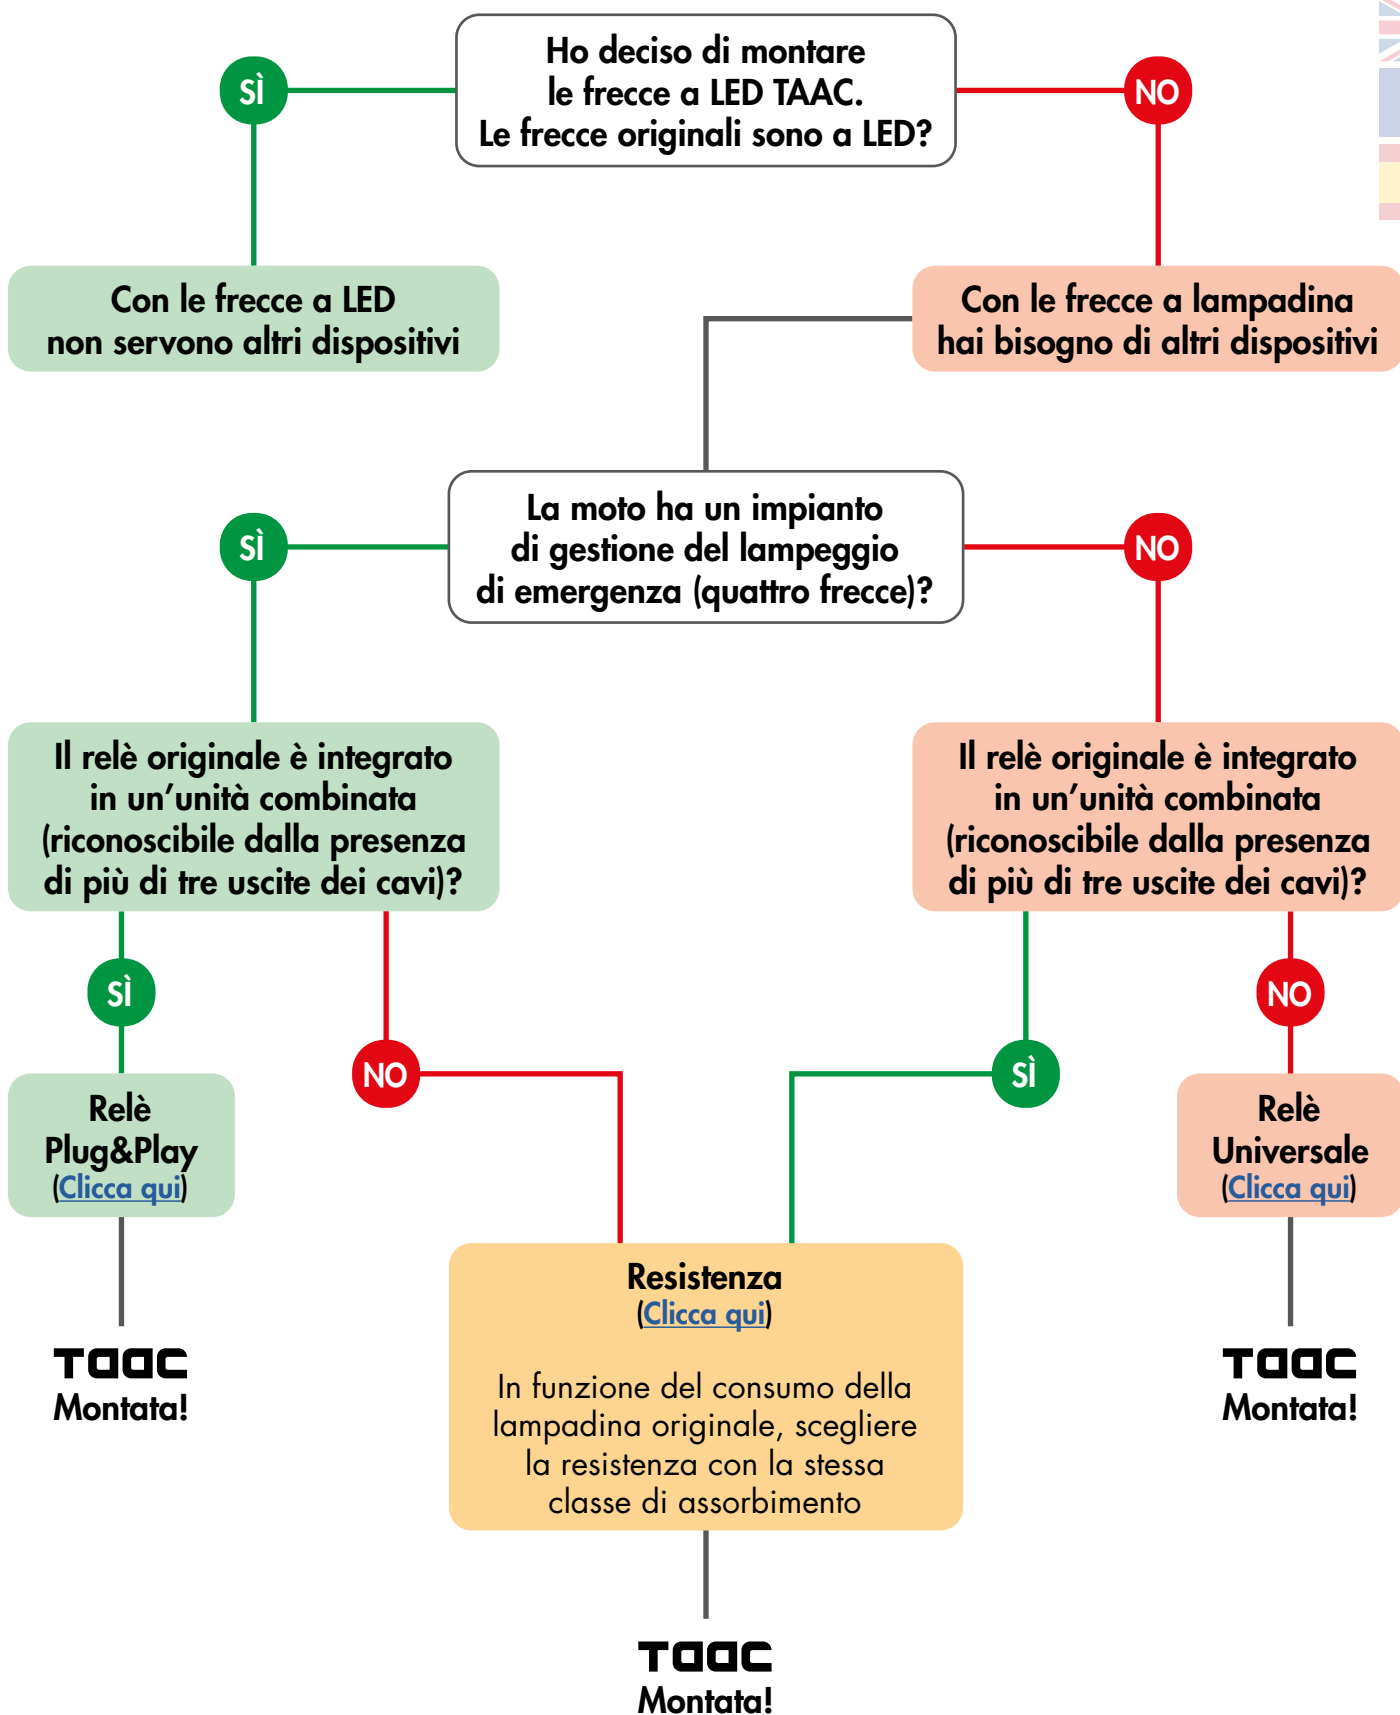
Ho deciso di montare le frecce a LED TAAC. Le frecce originali sono a LED?

SÌ

NO

Con le frecce a LED non servono altri dispositivi

Con le frecce a lampadina hai bisogno di altri dispositivi

La moto ha un impianto di gestione del lampeggio di emergenza (quattro frecce)?

SÌ

NO

Il relè originale è integrato in un'unità combinata (riconoscibile dalla presenza di più di tre uscite dei cavi)?

Il relè originale è integrato in un'unità combinata (riconoscibile dalla presenza di più di tre uscite dei cavi)?

SÌ

NO

SÌ

NO

Relè Plug&Play (Clicca qui)

Relè Universale (Clicca qui)

Resistenza (Clicca qui)

In funzione del consumo della lampadina originale, scegliere la resistenza con la stessa classe di assorbimento

TAAC Montata!

TAAC Montata!

TAAC Montata!